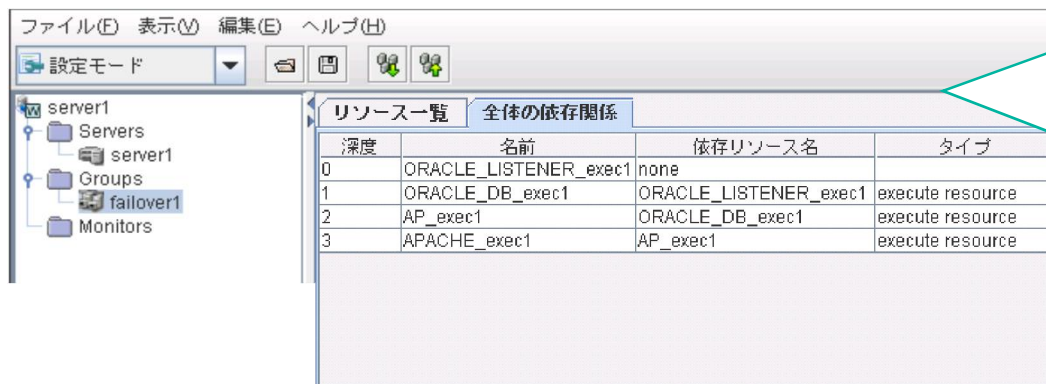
ファイル(F) 表示(V) 編集(E) ヘルプ(H)

設定モード

server1
Servers
server1
Groups
failover1
Monitors

リソース一覧 全体の依存関係

| 深度 | 名前 | 依存リソース名 | タイプ |
|---|---|---|---|
| 0 | ORACLE_LISTENER_exec1 | none | |
| 1 | ORACLE_DB_exec1 | ORACLE_LISTENER_exec1 | execute resource |
| 2 | AP_exec1 | ORACLE_DB_exec1 | execute resource |
| 3 | APACHE_exec1 | AP_exec1 | execute resource |